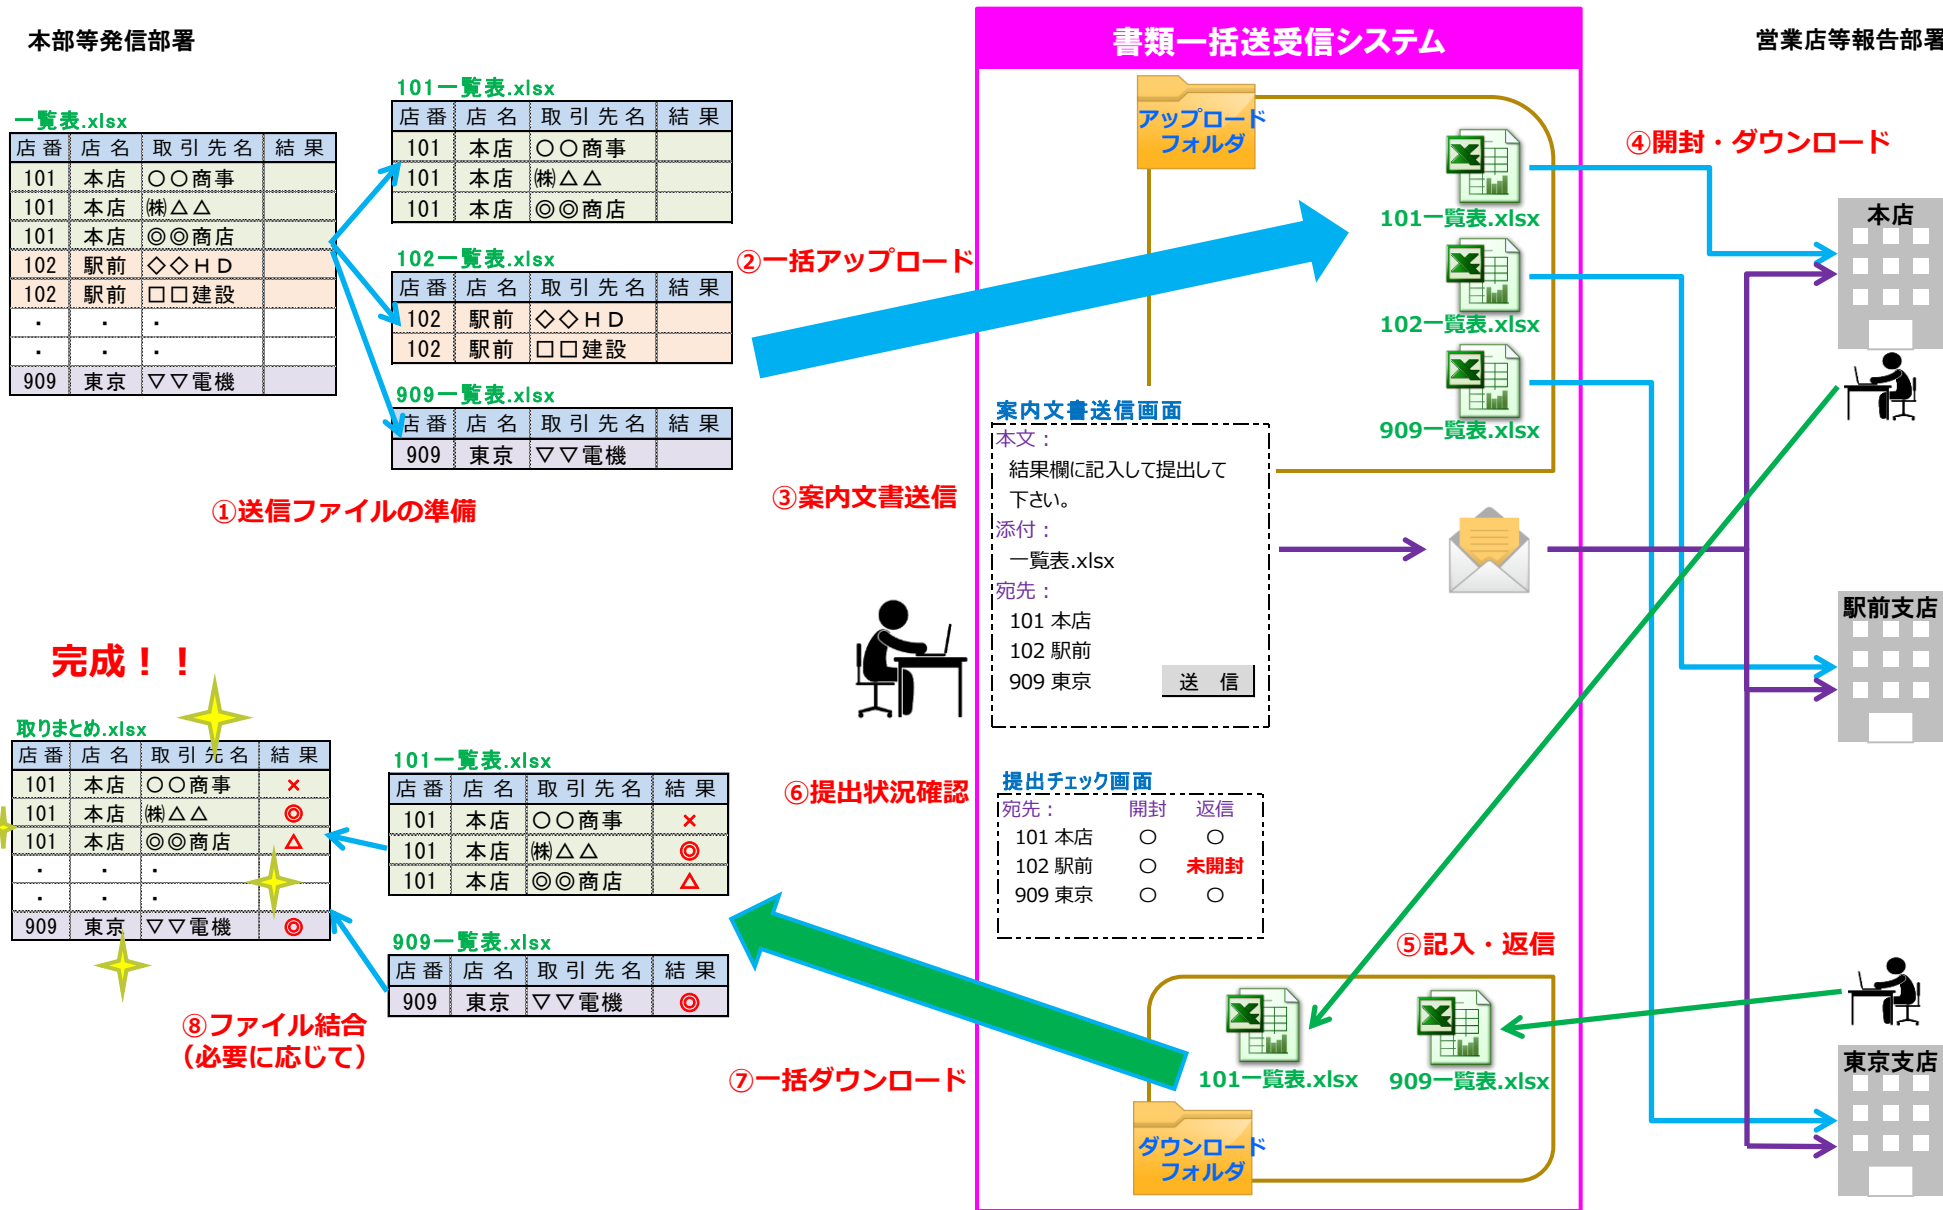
本部等発信部署

一覧表.xlsx

| 店番 | 店名 | 取引先名 | 結果 |
|---|---|---|---|
| 101 | 本店 | ○○商事 | |
| 101 | 本店 | ㈱△△ | |
| 101 | 本店 | ◎◎商店 | |
| 102 | 駅前 | ◇◇ＨＤ | |
| 102 | 駅前 | □□建設 | |
| ・ | ・ | ・ | |
| ・ | ・ | ・ | |
| 909 | 東京 | ▽▽電機 | |

101一覧表.xlsx

| 店番 | 店名 | 取引先名 | 結果 |
|---|---|---|---|
| 101 | 本店 | ○○商事 | |
| 101 | 本店 | ㈱△△ | |
| 101 | 本店 | ◎◎商店 | |

102一覧表.xlsx

| 店番 | 店名 | 取引先名 | 結果 |
|---|---|---|---|
| 102 | 駅前 | ◇◇ＨＤ | |
| 102 | 駅前 | □□建設 | |

909一覧表.xlsx

| 店番 | 店名 | 取引先名 | 結果 |
|---|---|---|---|
| 909 | 東京 | ▽▽電機 | |

①送信ファイルの準備

②一括アップロード

書類一括送受信システム

アップロードフォルダ

101一覧表.xlsx
102一覧表.xlsx
909一覧表.xlsx

④開封・ダウンロード

営業店等報告部署

本店

案内文書送信画面
本文：
結果欄に記入して提出して下さい。
添付：
一覧表.xlsx
宛先：
101 本店
102 駅前
909 東京
送　信

③案内文書送信

駅前支店

完成！！

取りまとめ.xlsx

| 店番 | 店名 | 取引先名 | 結果 |
|---|---|---|---|
| 101 | 本店 | ○○商事 | × |
| 101 | 本店 | ㈱△△ | ◎ |
| 101 | 本店 | ◎◎商店 | △ |
| ・ | ・ | ・ | |
| ・ | ・ | ・ | |
| 909 | 東京 | ▽▽電機 | ◎ |

101一覧表.xlsx

| 店番 | 店名 | 取引先名 | 結果 |
|---|---|---|---|
| 101 | 本店 | ○○商事 | × |
| 101 | 本店 | ㈱△△ | ◎ |
| 101 | 本店 | ◎◎商店 | △ |

⑥提出状況確認

提出チェック画面

| 宛先： | 開封 | 返信 |
|---|---|---|
| 101 本店 | ○ | ○ |
| 102 駅前 | ○ | 未開封 |
| 909 東京 | ○ | ○ |

909一覧表.xlsx

| 店番 | 店名 | 取引先名 | 結果 |
|---|---|---|---|
| 909 | 東京 | ▽▽電機 | ◎ |

⑤記入・返信

⑧ファイル結合
（必要に応じて）

⑦一括ダウンロード

101一覧表.xlsx
909一覧表.xlsx

ダウンロードフォルダ

東京支店